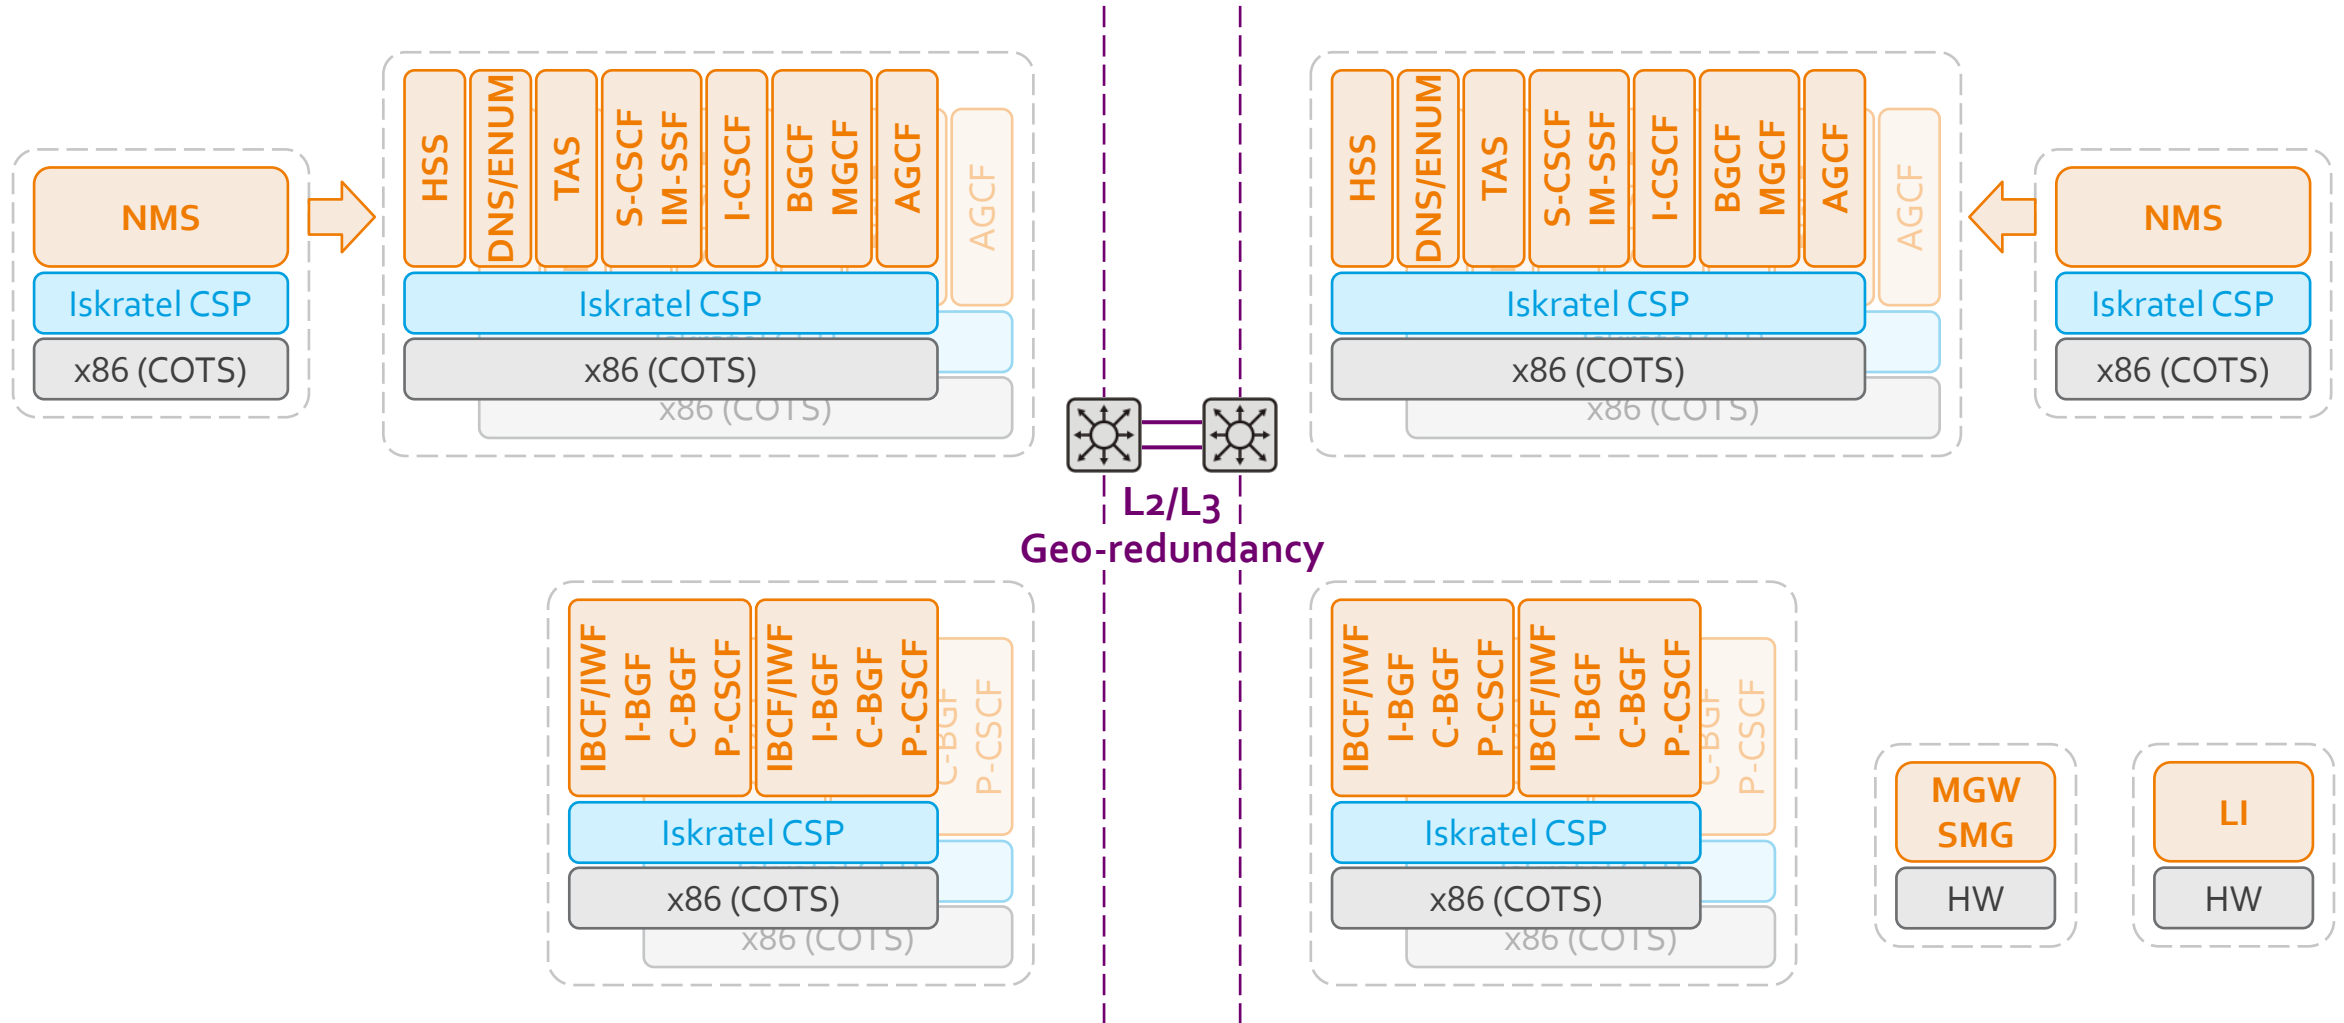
NMS
Iskratel CSP
x86 (COTS)

HSS
DNS/ENUM
TAS
S-CSCF
IM-SSF
I-CSCF
BGCF
MGCF
AGCF
AGCF
Iskratel CSP
x86 (COTS)
x86 (COTS)

HSS
DNS/ENUM
TAS
S-CSCF
IM-SSF
I-CSCF
BGCF
MGCF
AGCF
AGCF
Iskratel CSP
x86 (COTS)
x86 (COTS)

NMS
Iskratel CSP
x86 (COTS)

L2/L3
Geo-redundancy

IBCF/IWF
I-BGF
C-BGF
P-CSCF
IBCF/IWF
I-BGF
C-BGF
P-CSCF
C-BGF
P-CSCF
Iskratel CSP
x86 (COTS)
x86 (COTS)

IBCF/IWF
I-BGF
C-BGF
P-CSCF
IBCF/IWF
I-BGF
C-BGF
P-CSCF
C-BGF
P-CSCF
Iskratel CSP
x86 (COTS)
x86 (COTS)

MGW
SMG
HW

LI
HW